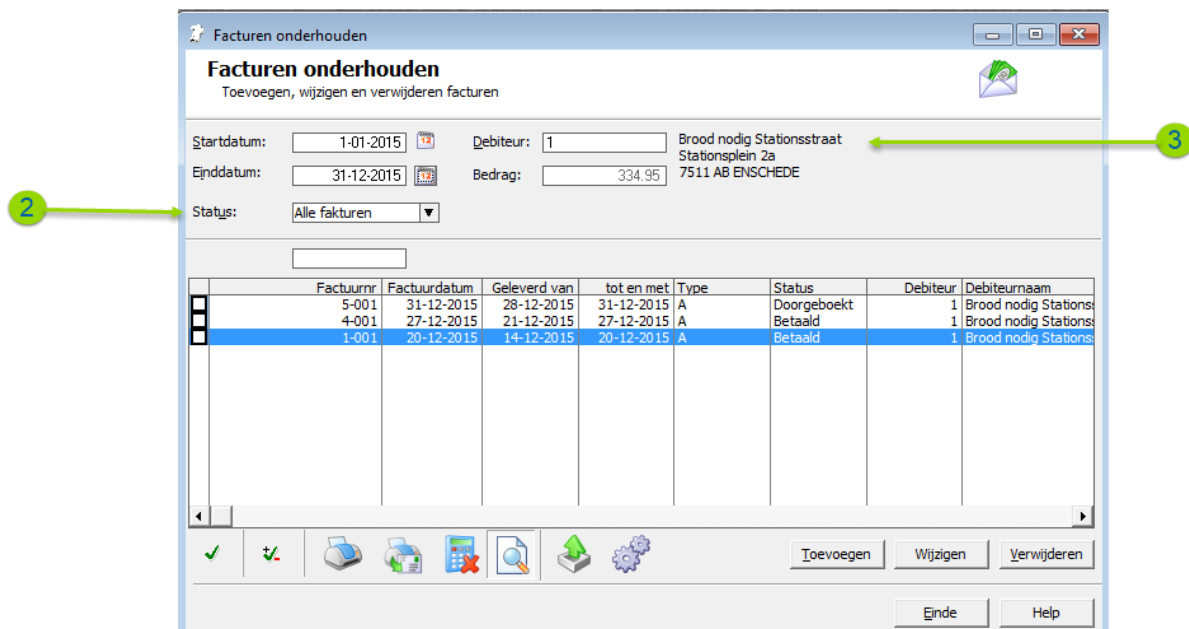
Facturen onderhouden

Facturen onderhouden
Toevoegen, wijzigen en verwijderen facturen

Startdatum: 1-01-2015
Einddatum: 31-12-2015
Status: Alle fakturen

Debiteur: 1
Bedrag: 334.95

Brood nodig Stationsstraat
Stationsplein 2a
7511 AB ENSCHEDE

3

2

| | Factuurnr | Factuurdatum | Geleverd van | tot en met | Type | Status | Debiteur | Debiteurnaam |
|---|---|---|---|---|---|---|---|---|
| | 5-001 | 31-12-2015 | 28-12-2015 | 31-12-2015 | A | Doorgeboekt | 1 | Brood nodig Stations |
| | 4-001 | 27-12-2015 | 21-12-2015 | 27-12-2015 | A | Betaald | 1 | Brood nodig Stations |
| | 1-001 | 20-12-2015 | 14-12-2015 | 20-12-2015 | A | Betaald | 1 | Brood nodig Stations |

Toevoegen Wijzigen Verwijderen

Einde Help